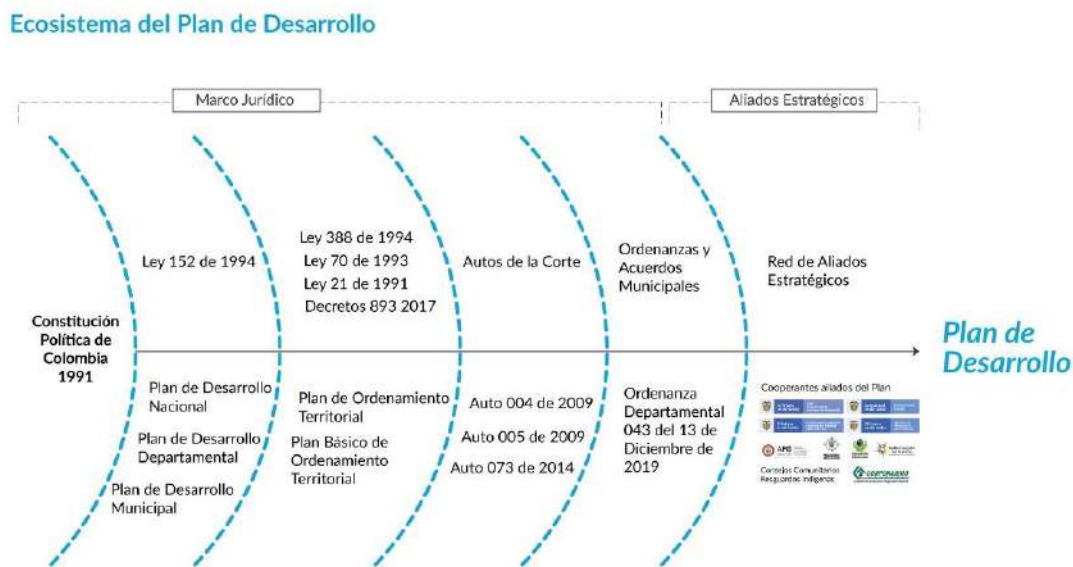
Ecosistema del Plan de Desarrollo

Marco Jurídico

Aliados Estratégicos

Constitución Política de Colombia 1991

Ley 152 de 1994

Plan de Desarrollo Nacional

Plan de Desarrollo Departamental

Plan de Desarrollo Municipal

Ley 388 de 1994
Ley 70 de 1993
Ley 21 de 1991
Decretos 893 2017

Plan de Ordenamiento Territorial

Plan Básico de Ordenamiento Territorial

Autos de la Corte

Auto 004 de 2009

Auto 005 de 2009

Auto 073 de 2014

Ordenanzas y Acuerdos Municipales

Ordenanza Departamental 043 del 13 de Diciembre de 2019

Red de Aliados Estratégicos

Cooperantes aliados del Plan

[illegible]

Consejos Comunitarios
Resguardos Indígenas

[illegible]

Plan de Desarrollo